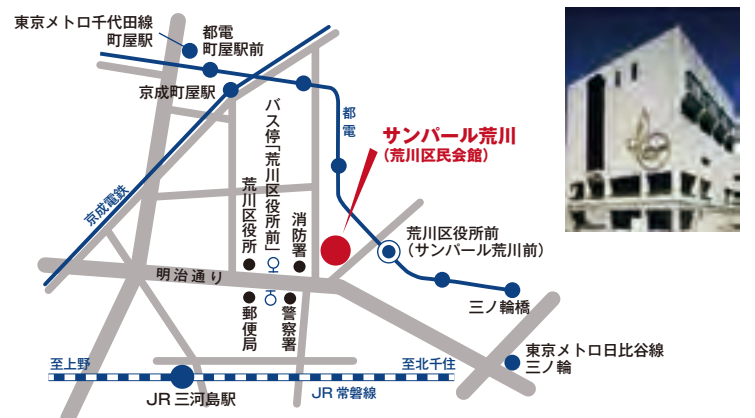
東京メトロ千代田線
町屋駅

都電
町屋駅前

京成町屋駅

京成電鉄

都電

サンパール荒川
（荒川区民会館）

バス停「荒川区役所前」

荒川区役所

消防署

荒川区役所前
（サンパール荒川前）

明治通り

郵便局

警察署

三ノ輪橋

東京メトロ日比谷線
三ノ輪

至上野

至北千住

JR 三河島駅

JR 常磐線